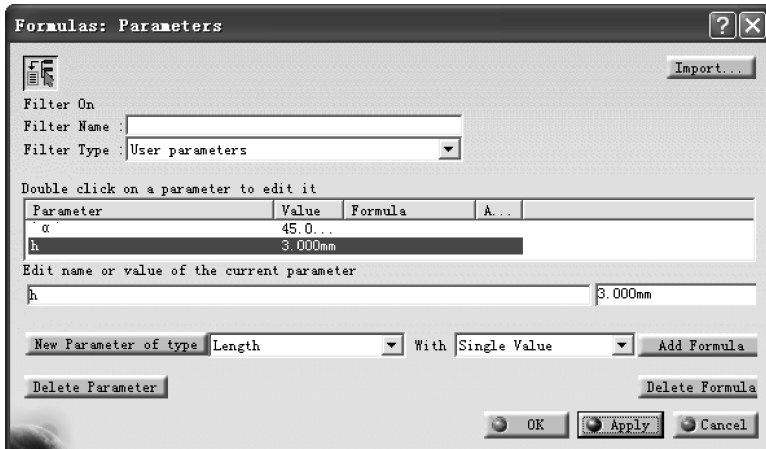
Formulas: Parameters

Import...

Filter On
Filter Name :
Filter Type : User parameters

Double click on a parameter to edit it

| Parameter | Value | Formula | A... |
|---|---|---|---|
| `α` | 45.0... | | |
| h | 3.000mm | | |

Edit name or value of the current parameter
h
3.000mm

New Parameter of type Length With Single Value Add Formula

Delete Parameter Delete Formula

OK Apply Cancel